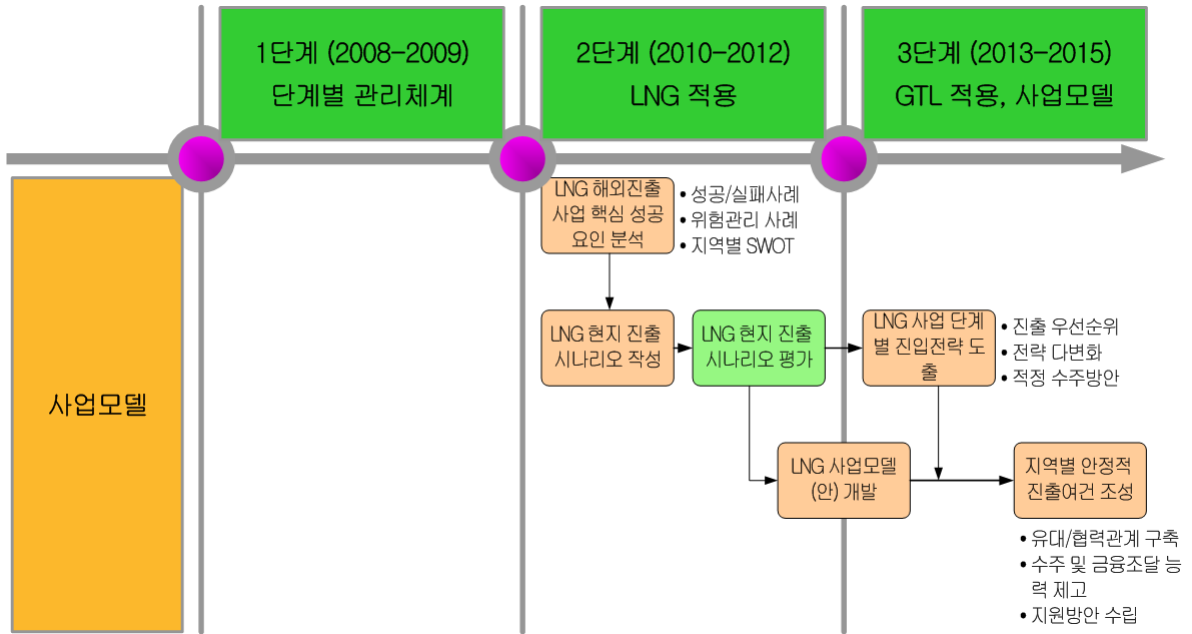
1단계 (2008-2009)
단계별 관리체계

2단계 (2010-2012)
LNG 적용

3단계 (2013-2015)
GTL 적용, 사업모델

사업모델

LNG 해외진출 사업 핵심 성공 요인 분석

• 성공/실패사례
• 위험관리 사례
• 지역별 SWOT

LNG 현지 진출 시나리오 작성

LNG 현지 진출 시나리오 평가

LNG 사업 단계별 진입전략 도출

• 진출 우선순위
• 전략 다변화
• 적정 수주방안

LNG 사업모델 (안) 개발

지역별 안정적 진출여건 조성

• 유대/협력관계 구축
• 수주 및 금융조달 능력 제고
• 지원방안 수립